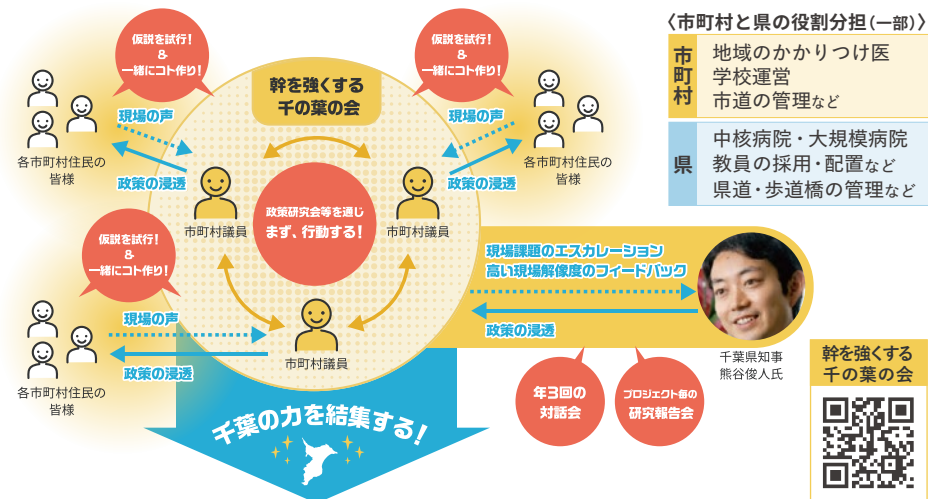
仮説を試行！
&
一緒にコト作り！

仮説を試行！
&
一緒にコト作り！

〈市町村と県の役割分担（一部）〉

| 市町村 | 地域のかかりつけ医<br>学校運営<br>市道の管理など |
|---|---|
| 県 | 中核病院・大規模病院<br>教員の採用・配置など<br>県道・歩道橋の管理など |

幹を強くする
千の葉の会

現場の声

現場の声

各市町村住民の皆様

各市町村住民の皆様

政策の浸透

政策の浸透

政策研究会等を通じ
まず、行動する！

市町村議員

市町村議員

仮説を試行！
&
一緒にコト作り！

現場課題のエスカレーション
高い現場解像度のフィードバック

現場の声

政策の浸透

各市町村住民の皆様

政策の浸透

市町村議員

千葉県知事
熊谷俊人氏

年3回の
対話会

プロジェクト毎の
研究報告会

千葉の力を結集する！

幹を強くする
千の葉の会